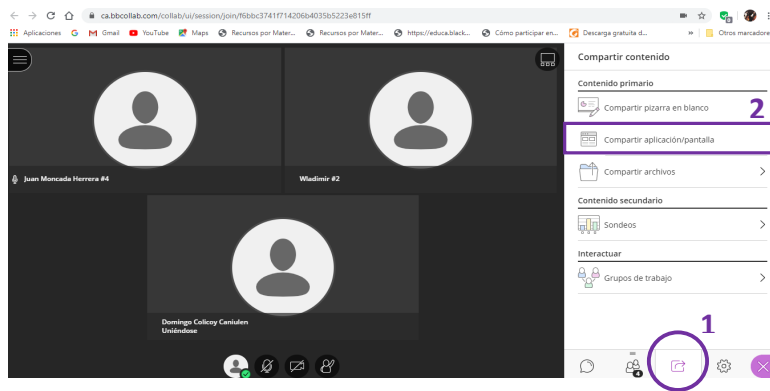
ca.bbcollab.com/collab/ui/session/join/f6bbc3741f714206b4035b5223e815ff

Aplicaciones Gmail YouTube Maps Recursos por Mater... Recursos por Mater... https://educa.black... Cómo participar en... Descarga gratuita d... » Otros marcadores

Juan Moncada Herrera #4

Wladimir #2

Domingo Colicoy Caniulen
Uniéndose

Compartir contenido

Contenido primario

Compartir pizarra en blanco

2

Compartir aplicación/pantalla

Compartir archivos

Contenido secundario

Sondeos

Interactuar

Grupos de trabajo

1

4